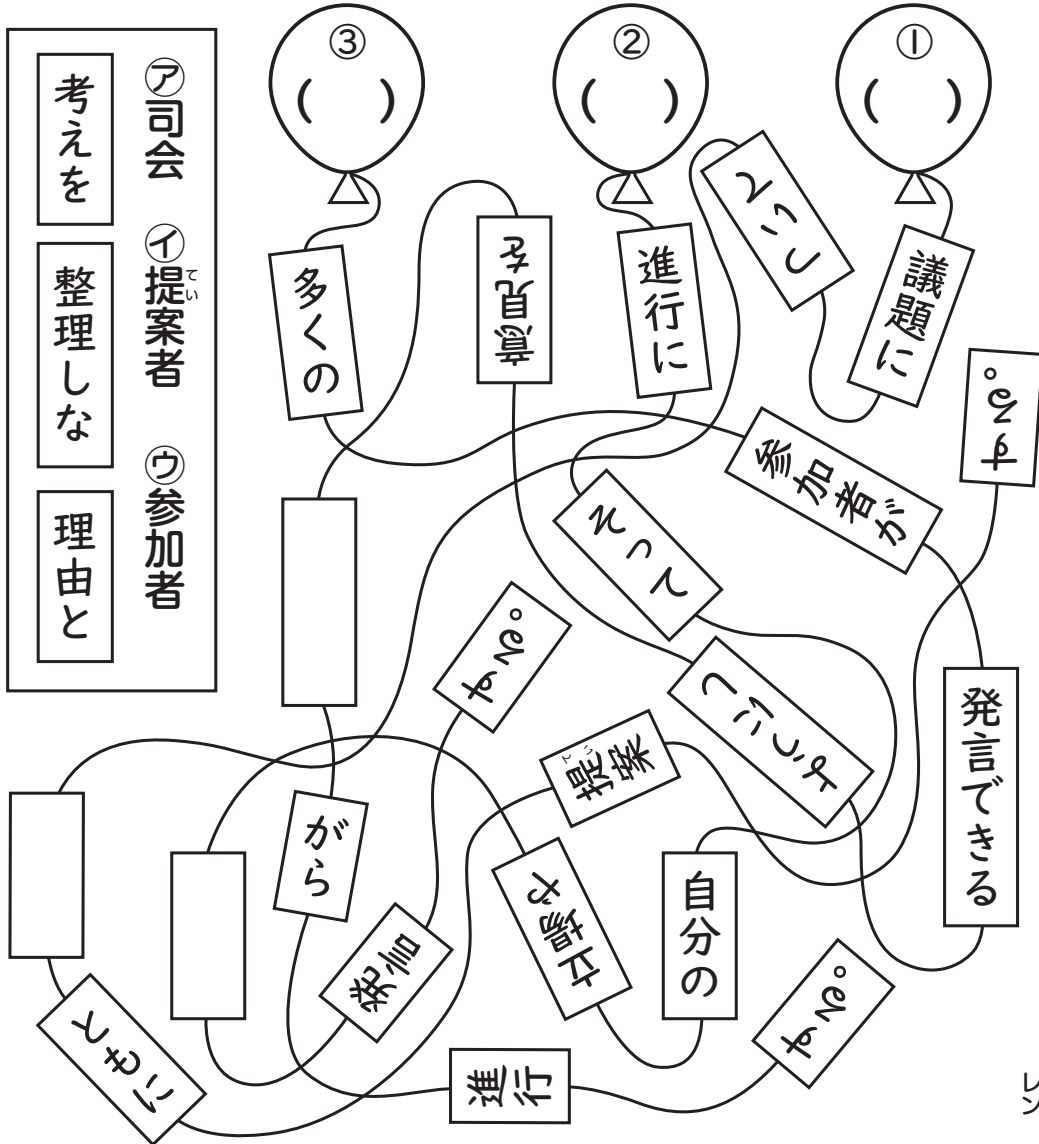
㋐司会　㋑提案者　㋒参加者

考えを

整理しな

理由と

③
(　)

②
(　)

①
(　)

多くの

意見を

進行に

ついて

議題に

する。

参加者が

そって

する。

について

発言できる

提案

がら

発言

を補足

自分の

する。

ともに

進行

レン